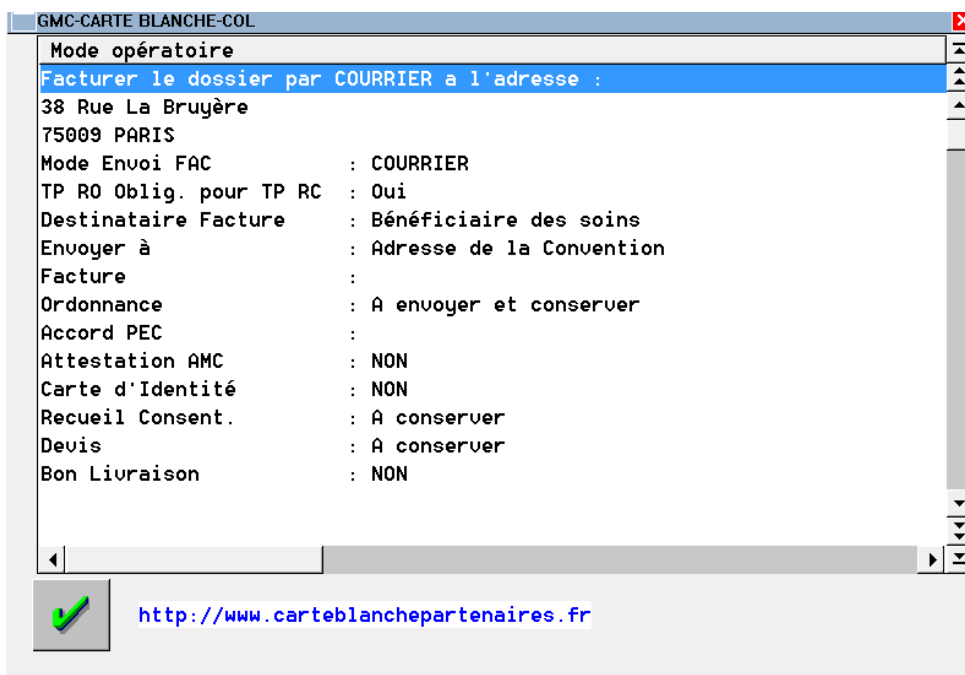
GMC-CARTE BLANCHE-COL

Mode opératoire

Facturer le dossier par COURRIER a l'adresse :
38 Rue La Bruyère
75009 PARIS

| | |
|---|---|
| Mode Envoi FAC | : COURRIER |
| TP RO Oblig. pour TP RC | : Oui |
| Destinataire Facture | : Bénéficiaire des soins |
| Envoyer à | : Adresse de la Convention |
| Facture | : |
| Ordonnance | : A envoyer et conserver |
| Accord PEC | : |
| Attestation AMC | : NON |
| Carte d'Identité | : NON |
| Recueil Consent. | : A conserver |
| Devis | : A conserver |
| Bon Livraison | : NON |

http://www.carteblanchepartenaires.fr